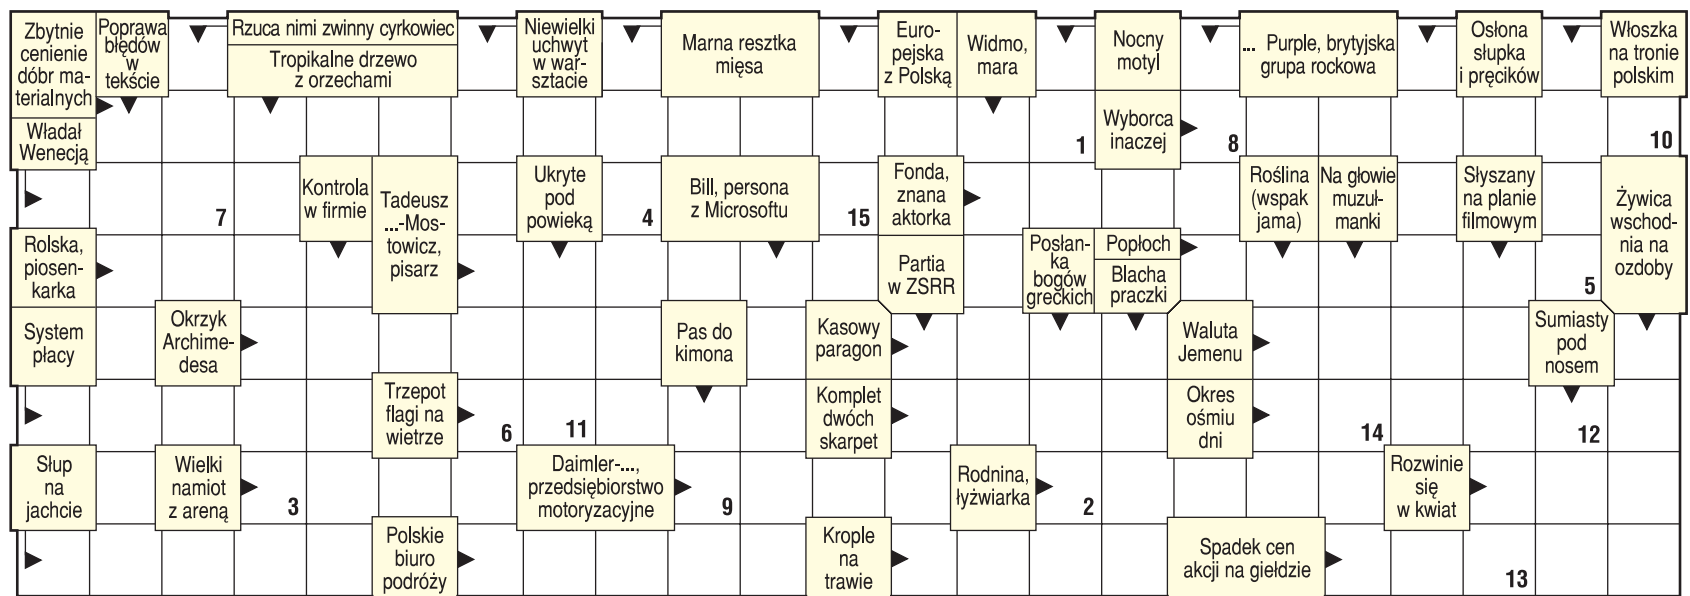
Zbytnie cenienie dóbr materialnych

Poprawa błędów w tekście

Rzuca nimi zwinny cyrkowiec

Tropikalne drzewo z orzechami

Niewielki uchwyt w warsztacie

Marna resztka mięsa

Europejska z Polską

Widmo, mara

Nocny motyl

... Purple, brytyjska grupa rockowa

Osłona słupka i pręcików

Włoszka na tronie polskim

Władał Wenecją

Wyborca inaczej

1

8

10

Kontrola w firmie

Tadeusz ...-Mostowicz, pisarz

Ukryte pod powieką

Bill, persona z Microsoftu

Fonda, znana aktorka

Roślina (wspak jama)

Na głowie muzułmanki

Słyszany na planie filmowym

Żywica wschodnia na ozdoby

7

4

15

Rolska, piosenkarka

Partia w ZSRR

Posłanka bogów greckich

Popłoch

Blacha praczki

5

System płacy

Okrzyk Archimedesa

Pas do kimona

Kasowy paragon

Waluta Jemenu

Sumiasty pod nosem

Trzepot flagi na wietrze

Komplet dwóch skarpet

Okres ośmiu dni

6

11

14

12

Słup na jachcie

Wielki namiot z areną

Daimler-..., przedsiębiorstwo motoryzacyjne

Rodnina, łyżwiarka

Rozwinie się w kwiat

3

9

2

Polskie biuro podróży

Krople na trawie

Spadek cen akcji na giełdzie

13